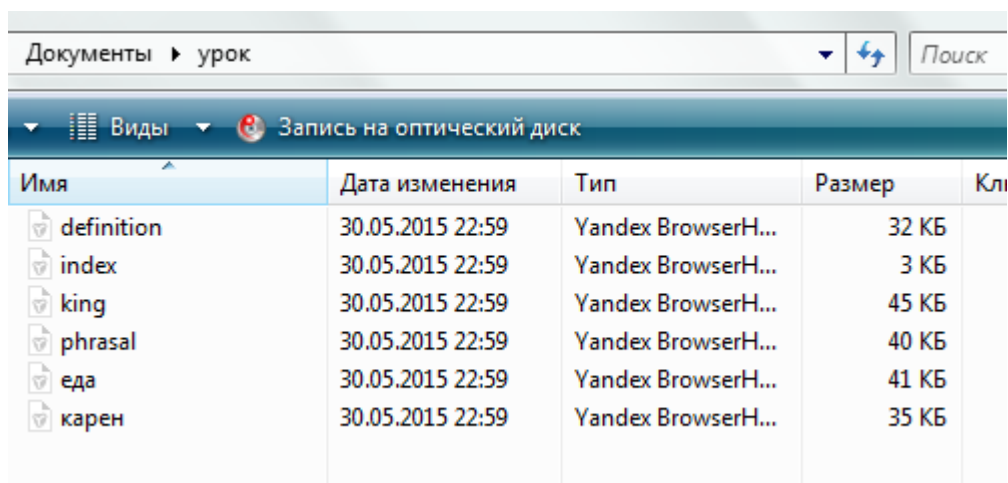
Документы ▸ урок

Поиск

Виды Запись на оптический диск

| Имя | Дата изменения | Тип | Размер | Кл |
|---|---|---|---|---|
| definition | 30.05.2015 22:59 | Yandex BrowserH... | 32 КБ | |
| index | 30.05.2015 22:59 | Yandex BrowserH... | 3 КБ | |
| king | 30.05.2015 22:59 | Yandex BrowserH... | 45 КБ | |
| phrasal | 30.05.2015 22:59 | Yandex BrowserH... | 40 КБ | |
| еда | 30.05.2015 22:59 | Yandex BrowserH... | 41 КБ | |
| карен | 30.05.2015 22:59 | Yandex BrowserH... | 35 КБ | |